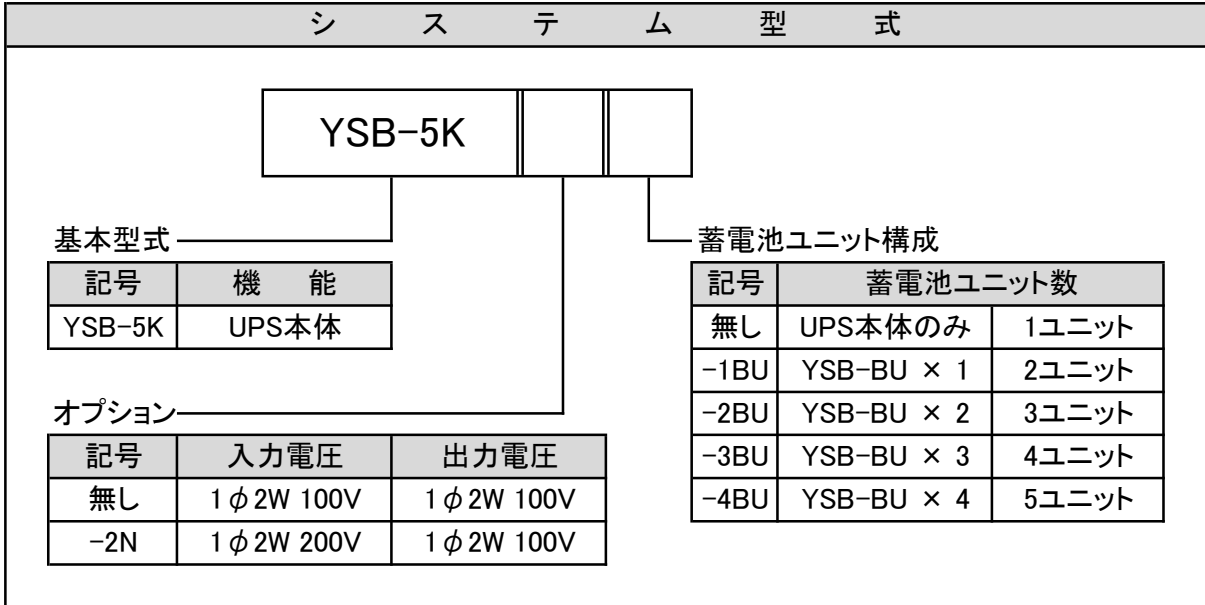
システム型式

YSB-5K

基本型式

| 記号 | 機　能 |
|---|---|
| YSB-5K | UPS本体 |

オプション

| 記号 | 入力電圧 | 出力電圧 |
|---|---|---|
| 無し | 1$\phi$2W 100V | 1$\phi$2W 100V |
| -2N | 1$\phi$2W 200V | 1$\phi$2W 100V |

蓄電池ユニット構成

| 記号 | 蓄電池ユニット数 | |
|---|---|---|
| 無し | UPS本体のみ | 1ユニット |
| -1BU | YSB-BU × 1 | 2ユニット |
| -2BU | YSB-BU × 2 | 3ユニット |
| -3BU | YSB-BU × 3 | 4ユニット |
| -4BU | YSB-BU × 4 | 5ユニット |